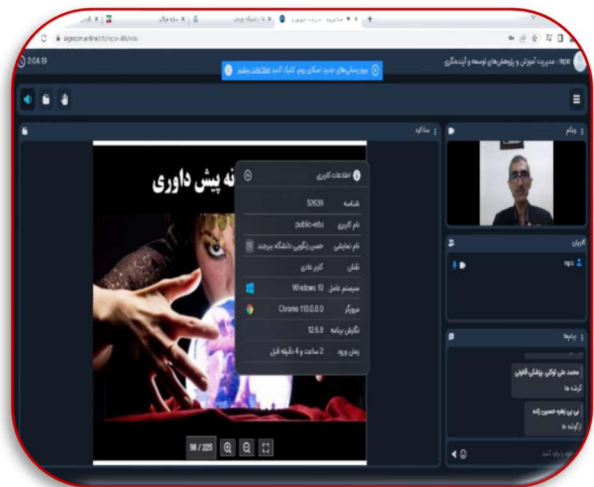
skyroom.online

3:04:13

mpo : مدیریت آموزش و پژوهش‌های توسعه و آینده‌نگری

بروزرسانی‌های جدید اسکای روم کلیک کنید اطلاعات بیشتر

مذاکره

وبکم

کاربران

mpo

پیام‌ها

محمد علی توکلی: پژوهشگر گلفوان
گرفته ها

بی بی زهره حسین زاده
زگرفته ها

نه پیش داوری

اطلاعات کاربر

شناسه 52639

نام کاربری public-edu

نام نمایشی حسن زنگویی دانشگاه بیرجند

نقش کاربر عادی

سیستم عامل Windows 10

مرورگر Chrome 110.0.0.0

نگارش برنامه 12.6.6

زمان ورود 2 ساعت و 4 دقیقه قبل

96 / 225